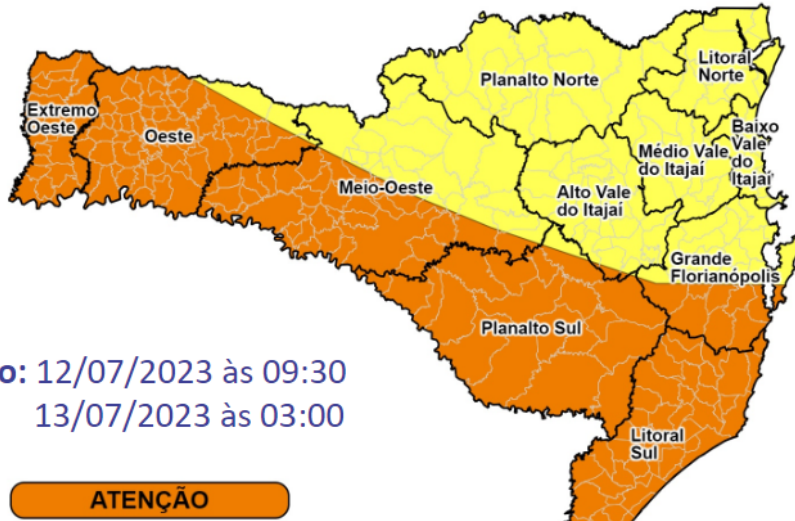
Extremo Oeste
Oeste
Meio-Oeste
Planalto Norte
Litoral Norte
Médio Vale do Itajaí
Baixo Vale do Itajaí
Alto Vale do Itajaí
Grande Florianópolis
Planalto Sul
Litoral Sul

o: 12/07/2023 às 09:30
13/07/2023 às 03:00

ATENÇÃO